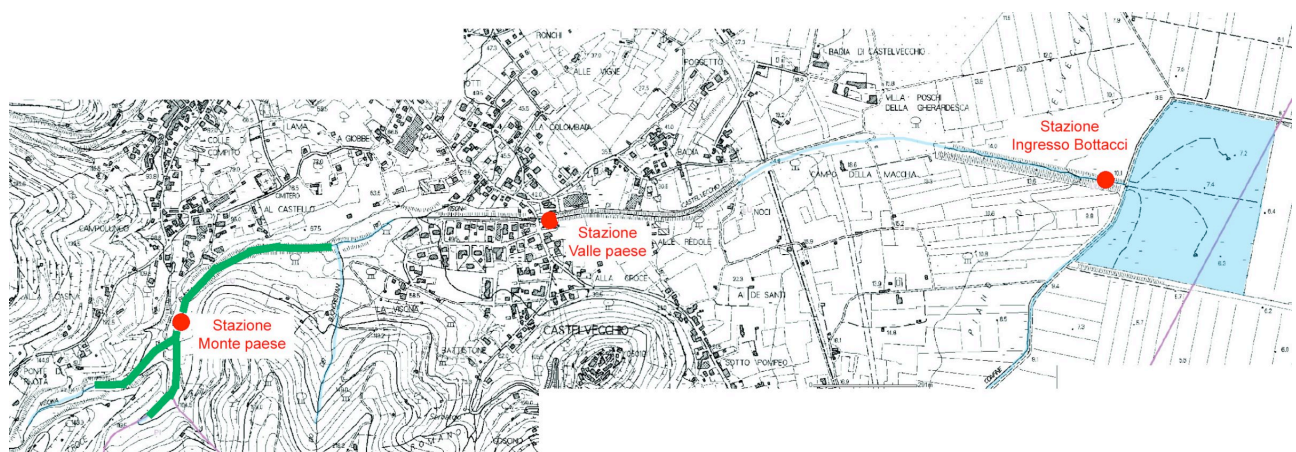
Stazione
Ingresso Bottacci

Stazione
Valle paese

Stazione
Monte paese

RONCHI
ALLE VIGNE
POGGETTO
BADIA DI CASTELVECCHIO
VILLA POSCHI
DELLA GHERARDESCA
COLOMBAIA
BADIA
CAMPO DELLA MACCHIA
NOCI
ALLE REDOLE
ALLA CROCE
A DE SANTI
CASTELVECCHIO
SOTTO POMPEO
LAMA
A GIOBBE
COLLE
CIMITERO
AL CASTELLO
CAMPOLUNGO
LA VIGNA
ROMANO